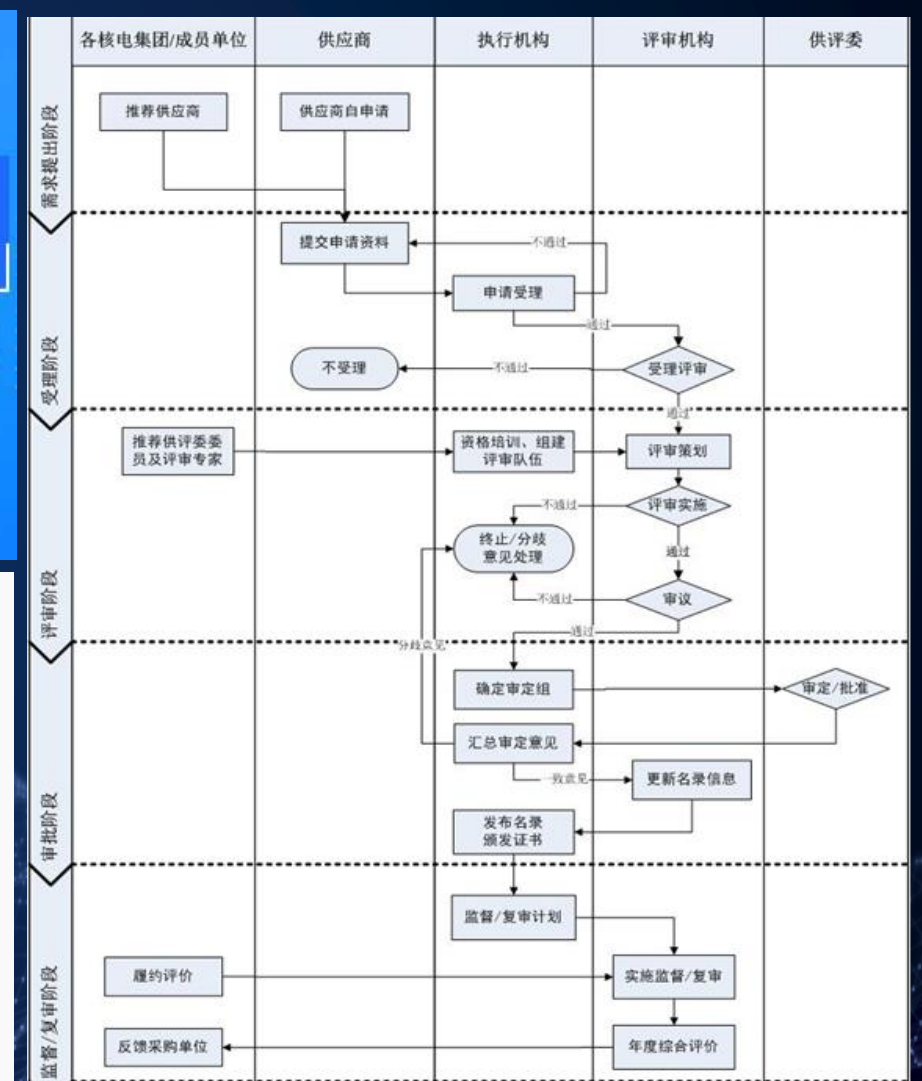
各核电集团/成员单位

供应商

执行机构

评审机构

供评委

需求提出阶段

推荐供应商

供应商自申请

受理阶段

提交申请资料

不通过

申请受理

通过

不受理

不通过

受理评审

通过

评审阶段

推荐供评委委员及评审专家

资格培训、组建评审队伍

评审策划

不通过

评审实施

终止/分歧意见处理

通过

不通过

审议

通过

分歧意见

审批阶段

确定审定组

审定/批准

汇总审定意见

一致意见

更新名录信息

发布名录颁发证书

监督/复审阶段

监督/复审计划

履约评价

实施监督/复审

反馈采购单位

年度综合评价